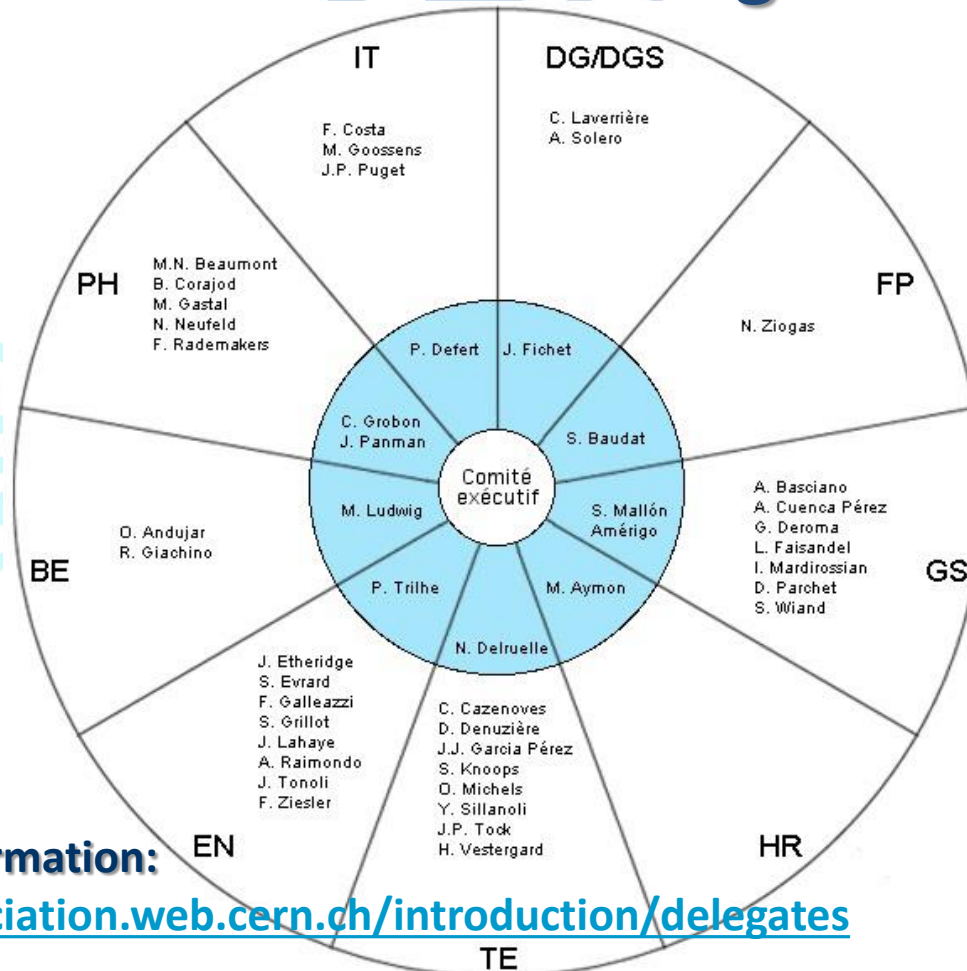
IT

F. Costa
M. Goossens
J.P. Puget

DG/DGS

C. Laverrière
A. Solero

FP

N. Ziogas

GS

A. Basciano
A. Cuenca Pérez
G. Deroma
L. Faisandel
I. Mardirossian
D. Parchet
S. Wiand

HR

TE

C. Cazenoves
D. Denuzière
J.J. Garcia Pérez
S. Knoops
O. Michels
Y. Sillanoli
J.P. Tock
H. Vestergard

EN

J. Etheridge
S. Evrard
F. Galleazzi
S. Grillot
J. Lahaye
A. Raimondo
J. Tonoli
F. Ziesler

BE

O. Andujar
R. Giachino

PH

M.N. Beaumont
B. Corajod
M. Gastal
N. Neufeld
F. Rademakers

P. Defert
J. Fichet
S. Baudat
S. Mallón Amérigo
M. Aymon
N. Delruelle
P. Trilhe
M. Ludwig
C. Grobon
J. Panman

Comité exécutif

rmation:
ciation.web.cern.ch/introduction/delegates